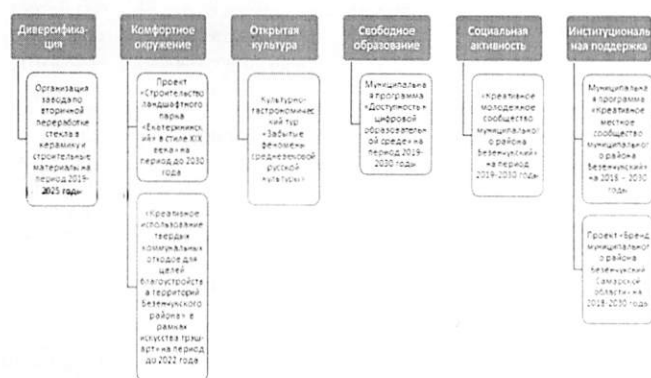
Диверсифика-ция

Организация заводало вторичной переработке стекла в керамику и строительные материалы на период 2019-2025 годы

Комфортное окружение

Проект «Строительство ландшафтного парка «Екатерининский» в стиле XIX века» на период до 2030 года

«Креативное использование твердых коммунальных отходов для целей благоустройства территорий Безенчукского района» в рамках искусства трэш-арт» на период до 2022 года

Открытая культура

Культурно-гастрономический тур «Забытые феномены средневековой русской культуры»

Свободное образование

Муниципальная программа «Доступность» цифровой образовательной среды» на период 2019-2030 годы

Социальная активность

«Креативное молодежное сообщество муниципального района Безенчукский» на период 2019-2030 года

Институциональная поддержка

Муниципальная программа «Креативное местное сообщество муниципального района Безенчукский» на 2018 – 2030 годы

Проект «Бренд муниципального района Безенчукский Самарской области» на 2018-2030 годы